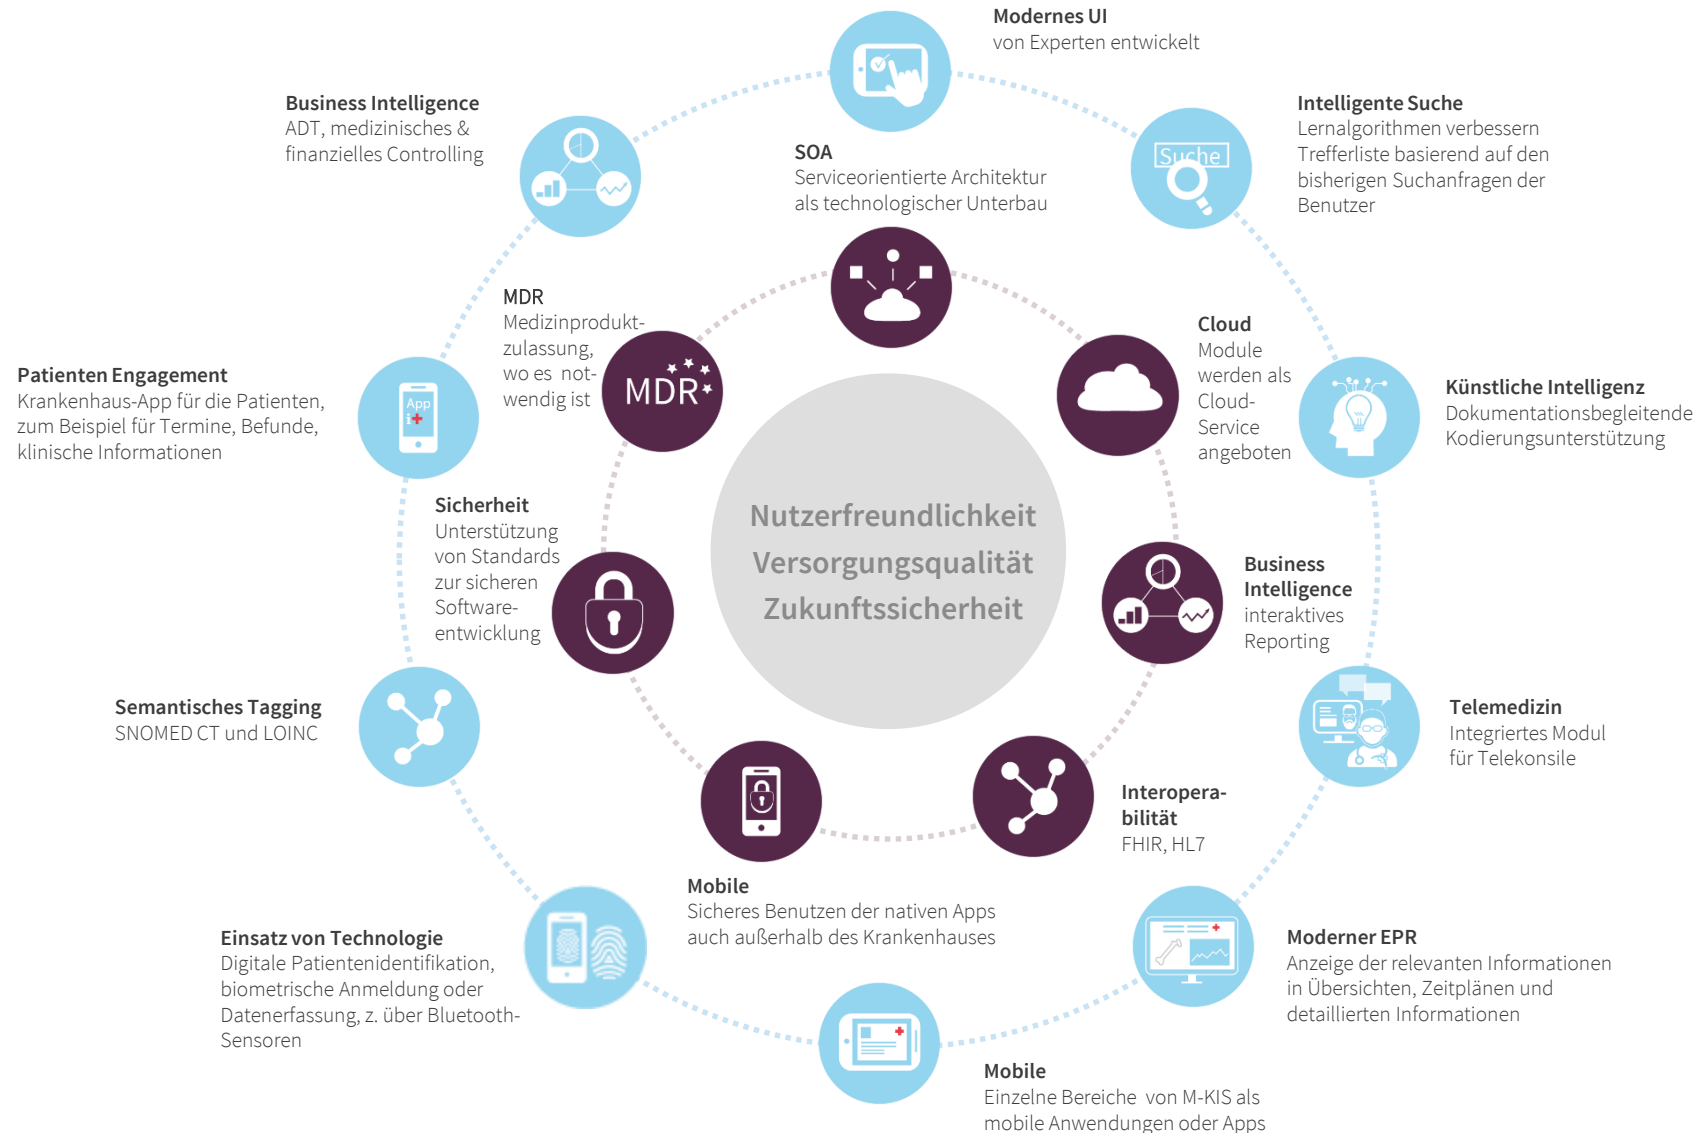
Modernes UI
von Experten entwickelt

Business Intelligence
ADT, medizinisches & finanzielles Controlling

Intelligente Suche
Lernalgorithmen verbessern Trefferliste basierend auf den bisherigen Suchanfragen der Benutzer

Suche

SOA
Serviceorientierte Architektur als technologischer Unterbau

MDR
Medizinprodukt-zulassung, wo es notwendig ist

MDR

Cloud
Module werden als Cloud-Service angeboten

Patienten Engagement
Krankenhaus-App für die Patienten, zum Beispiel für Termine, Befunde, klinische Informationen

App

Künstliche Intelligenz
Dokumentationsbegleitende Kodierungsunterstützung

Nutzerfreundlichkeit
Versorgungsqualität
Zukunftssicherheit

Sicherheit
Unterstützung von Standards zur sicheren Software-entwicklung

Business Intelligence
interaktives Reporting

Semantisches Tagging
SNOMED CT und LOINC

Telemedizin
Integriertes Modul für Telekonsile

Interopera-bilität
FHIR, HL7

Mobile
Sicheres Benutzen der nativen Apps auch außerhalb des Krankenhauses

Einsatz von Technologie
Digitale Patientenidentifikation, biometrische Anmeldung oder Datenerfassung, z. über Bluetooth-Sensoren

Moderner EPR
Anzeige der relevanten Informationen in Übersichten, Zeitplänen und detaillierten Informationen

Mobile
Einzelne Bereiche von M-KIS als mobile Anwendungen oder Apps